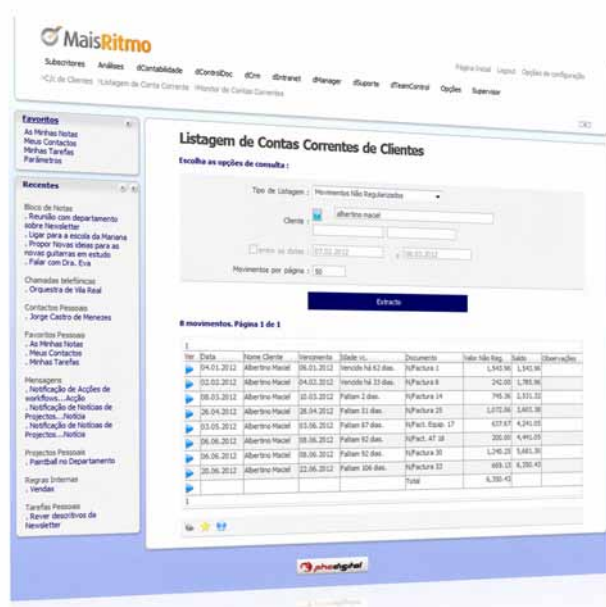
MaisRitmo

Subscritores Análises dContabilidade dControlDoc dCrm dIntranet dManager dSuporte dTeamControl Opções Supervisor

Página Inicial Logout Opções de configuração

>C/c de Clientes >Listagem de Conta Corrente >Monitor de Contas Correntes

Favoritos
As Minhas Notas
Meus Contactos
Minhas Tarefas
Parâmetros

Recentes

Bloco de Notas
. Reunião com departamento sobre Newsletter
. Ligar para a escola da Mariana
. Propor Novas ideias para as novas guitarras em estudo
. Falar com Dra. Eva

Chamadas telefónicas
. Orquestra de Vila Real

Contactos Pessoais
. Jorge Castro de Menezes

Favoritos Pessoais
. As Minhas Notas
. Meus Contactos
. Minhas Tarefas

Mensagens
. Notificação de Acções de workflows....Acção
. Notificação de Notícias de Projectos....Notícia
. Notificação de Notícias de Projectos....Notícia

Projectos Pessoais
. Paintball no Departamento

Regras Internas
. Vendas

Tarefas Pessoais
. Rever descritivos de Newsletter

Listagem de Contas Correntes de Clientes

Escolha as opções de consulta :

Tipo de Listagem : Movimentos Não Regularizados
Cliente : albertino maciel
Entre as datas : 07.01.2012 e 06.03.2012
Movimentos por página : 50

Extracto

8 movimentos. Página 1 de 1

| Ver | Data | Nome Cliente | Vencimento | Idade Vc. | Documento | Valor Não Reg. | Saldo | Observações |
|---|---|---|---|---|---|---|---|---|
| | 04.01.2012 | Albertino Maciel | 06.01.2012 | Vencido há 62 dias. | N/Factura 1 | 1.543,96 | 1.543,96 | |
| | 02.02.2012 | Albertino Maciel | 04.02.2012 | Vencido há 33 dias. | N/Factura 8 | 242,00 | 1.785,96 | |
| | 08.03.2012 | Albertino Maciel | 10.03.2012 | Faltam 2 dias. | N/Factura 14 | 745,36 | 2.531,32 | |
| | 26.04.2012 | Albertino Maciel | 28.04.2012 | Faltam 51 dias. | N/Factura 25 | 1.072,06 | 3.603,38 | |
| | 03.05.2012 | Albertino Maciel | 03.06.2012 | Faltam 87 dias. | N/Fact. Equip. 17 | 637,67 | 4.241,05 | |
| | 06.06.2012 | Albertino Maciel | 08.06.2012 | Faltam 92 dias. | N/Fact. AT 18 | 200,00 | 4.441,05 | |
| | 06.06.2012 | Albertino Maciel | 08.06.2012 | Faltam 92 dias. | N/Factura 30 | 1.240,25 | 5.681,30 | |
| | 20.06.2012 | Albertino Maciel | 22.06.2012 | Faltam 106 dias. | N/Factura 32 | 669,13 | 6.350,43 | |
| | | | | | Total | 6.350,43 | | |

phcdigital